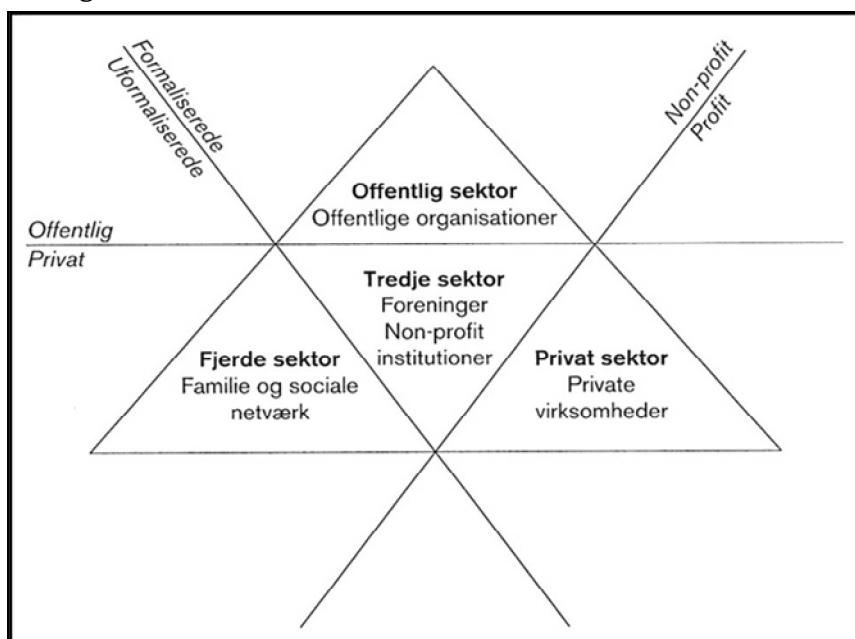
Formaliserede
Uformaliserede

Non-profit
Profit

Offentlig
Privat

**Offentlig sektor**
Offentlige organisationer

**Tredje sektor**
Foreninger
Non-profit institutioner

**Fjerde sektor**
Familie og sociale netværk

**Privat sektor**
Private virksomheder